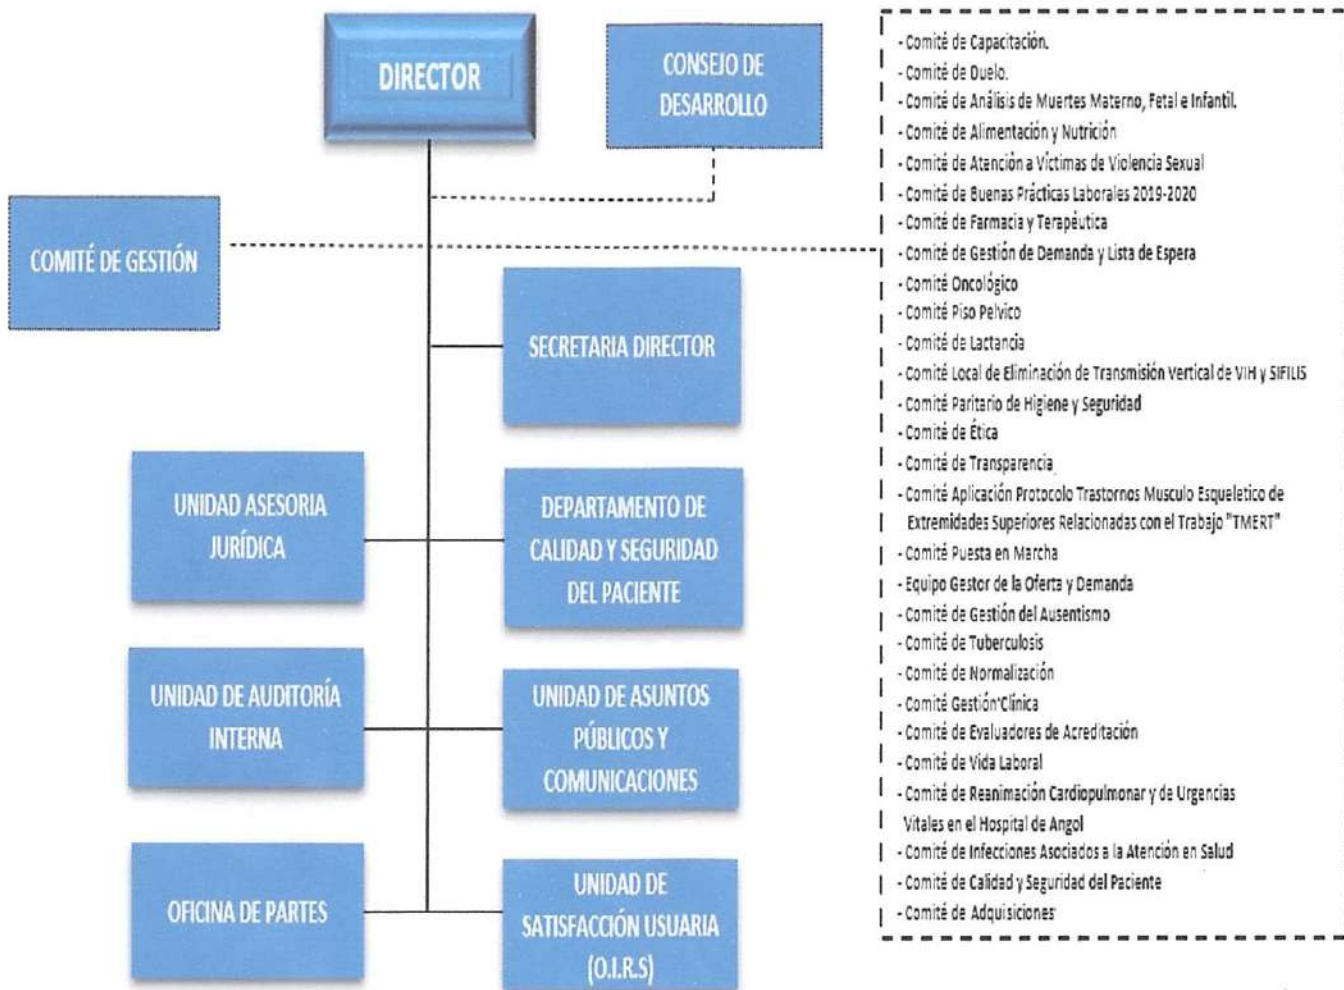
DIRECTOR

CONSEJO DE DESARROLLO

COMITÉ DE GESTIÓN

SECRETARIA DIRECTOR

UNIDAD ASESORIA JURÍDICA

DEPARTAMENTO DE CALIDAD Y SEGURIDAD DEL PACIENTE

UNIDAD DE AUDITORÍA INTERNA

UNIDAD DE ASUNTOS PÚBLICOS Y COMUNICACIONES

OFICINA DE PARTES

UNIDAD DE SATISFACCIÓN USUARIA (O.I.R.S)

- Comité de Capacitación.
- Comité de Duelo.
- Comité de Análisis de Muertes Materno, Fetal e Infantil.
- Comité de Alimentación y Nutrición
- Comité de Atención a Víctimas de Violencia Sexual
- Comité de Buenas Prácticas Laborales 2019-2020
- Comité de Farmacia y Terapéutica
- Comité de Gestión de Demanda y Lista de Espera
- Comité Oncológico
- Comité Piso Pelvico
- Comité de Lactancia
- Comité Local de Eliminación de Transmisión Vertical de VIH y SIFILIS
- Comité Paritario de Higiene y Seguridad
- Comité de Ética
- Comité de Transparencia
- Comité Aplicación Protocolo Trastornos Musculo Esqueletico de Extremidades Superiores Relacionadas con el Trabajo "TMERT"
- Comité Puesta en Marcha
- Equipo Gestor de la Oferta y Demanda
- Comité de Gestión del Ausentismo
- Comité de Tuberculosis
- Comité de Normalización
- Comité Gestión Clínica
- Comité de Evaluadores de Acreditación
- Comité de Vida Laboral
- Comité de Reanimación Cardiopulmonar y de Urgencias Vitales en el Hospital de Angol
- Comité de Infecciones Asociados a la Atención en Salud
- Comité de Calidad y Seguridad del Paciente
- Comité de Adquisiciones